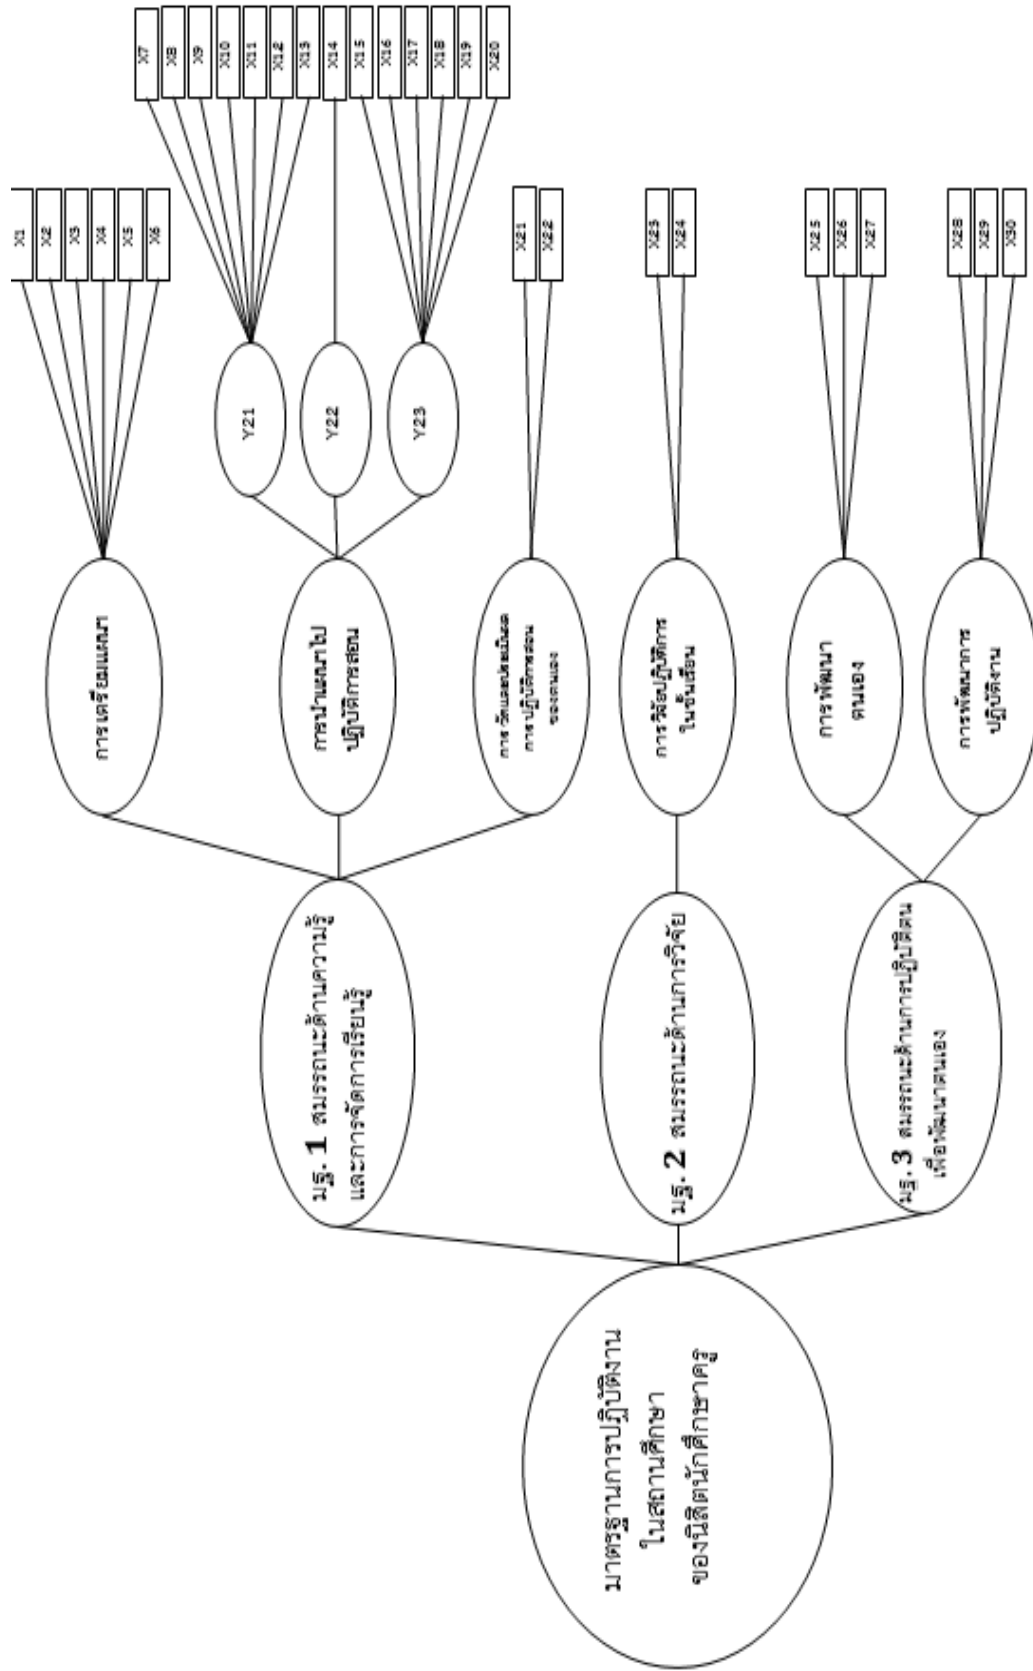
มาตรฐานการปฏิบัติงาน
ในสถานศึกษา
ของนิสิตนักศึกษาครู

มฐ. 1 สมรรถนะด้านความรู้และการจัดการเรียนรู้

มฐ. 2 สมรรถนะด้านการวิจัย

มฐ. 3 สมรรถนะด้านการปฏิบัติตนเพื่อพัฒนาตนเอง

การเตรียมแผนฯ

การนำแผนฯไปปฏิบัติการสอน

การวัดและประเมินผลการปฏิบัติการสอนของตนเอง

การวิจัยปฏิบัติการในชั้นเรียน

การพัฒนาตนเอง

การพัฒนาการปฏิบัติงาน

Y21

Y22

Y23

X1 X2 X3 X4 X5 X6

X7 X8 X9 X10 X11 X12 X13 X14 X15 X16 X17 X18 X19 X20

X21 X22

X23 X24

X25 X26 X27

X28 X29 X30